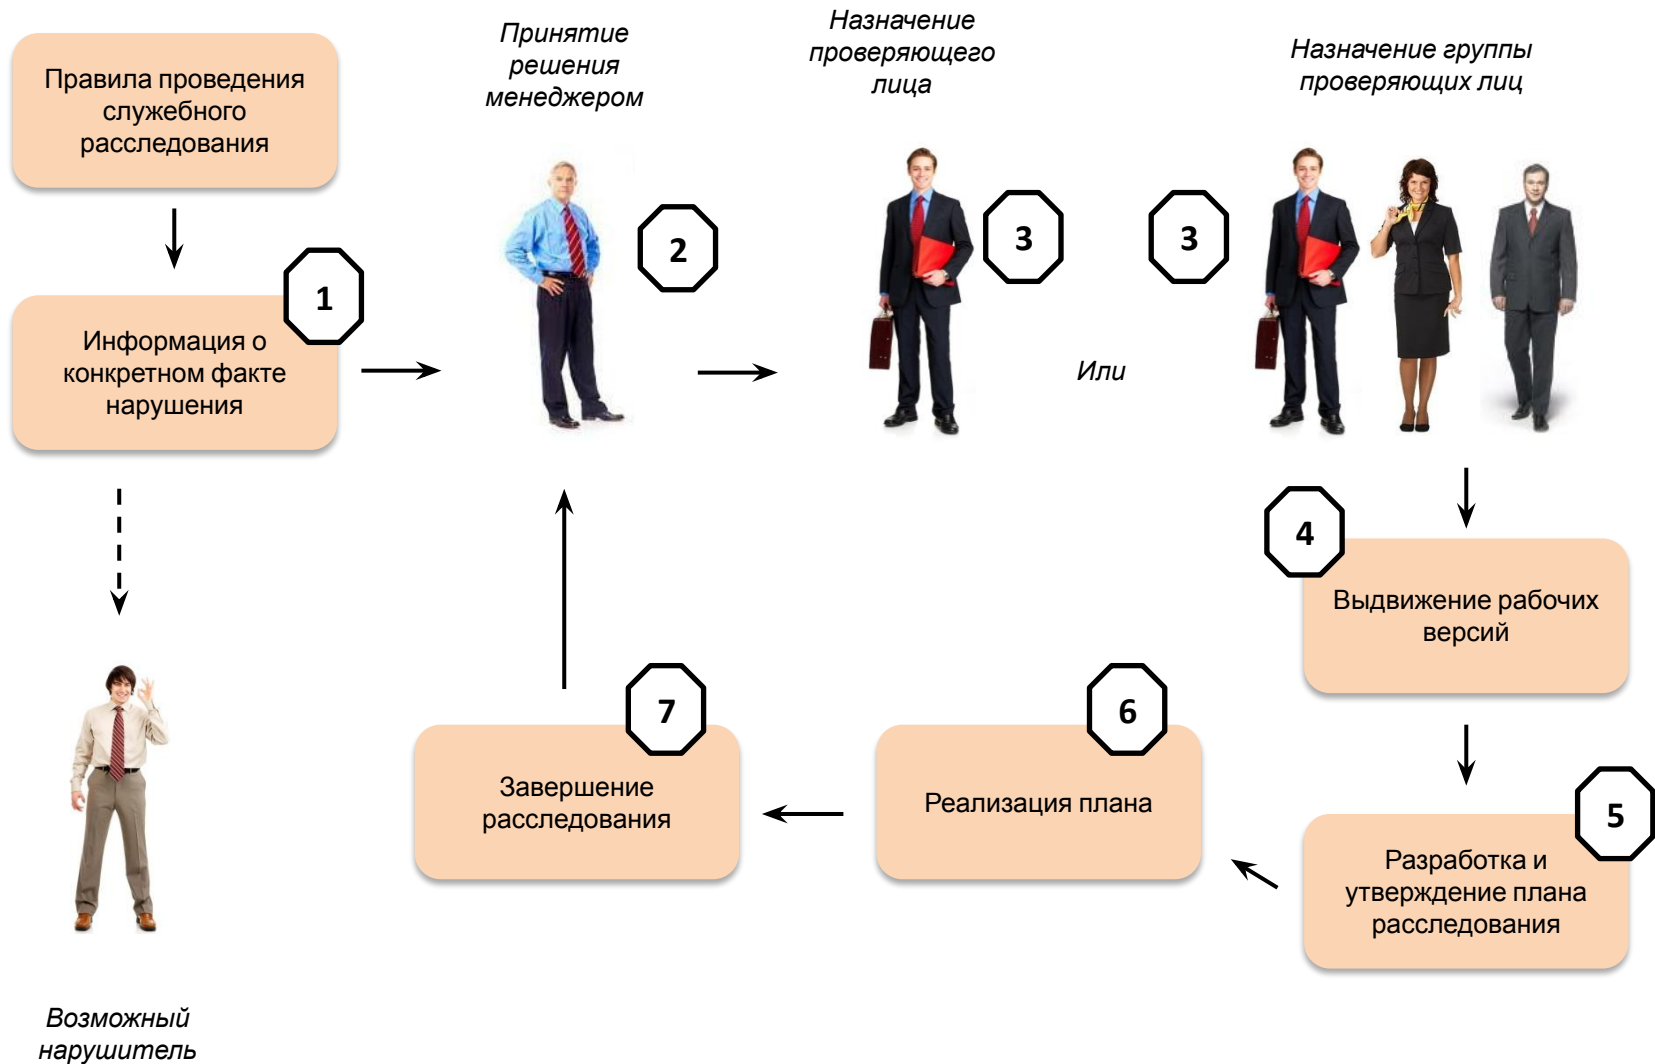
Правила проведения служебного расследования

Принятие решения менеджером

Назначение проверяющего лица

Назначение группы проверяющих лиц

1

Информация о конкретном факте нарушения

2

3

3

Или

4

Выдвижение рабочих версий

7

Завершение расследования

6

Реализация плана

5

Разработка и утверждение плана расследования

Возможный нарушитель